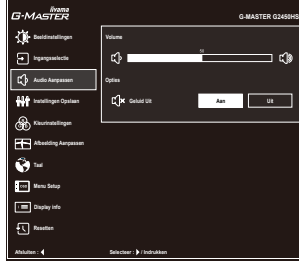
iiyama
G-MASTER
G-MASTER G2450HS

Beeldinstellingen
Ingangsselectie
Audio Aanpassen
Instellingen Opslaan
Kleurinstellingen
Afbeelding Aanpassen
Taal
Menu Setup
Display Info
Resetten

Volume
50
Opties
Geluid Uit
Aan
Uit

Afsluiten : ◀
Selecteer : ▶ / Indrukken